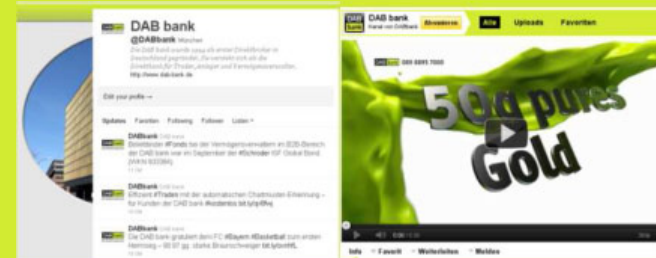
DAB bank
@DABbank München
Die DAB bank wurde 1994 als erster Direktbroker in Deutschland gegründet. Sie versteht sich als die Direktbank für Trader, Anleger und Vermögensverwalter.
http://www.dab-bank.de

Edit your profile →

Updates Favoriten Following Followers Listen ▾

DABbank DAB bank
Bestelllender #Fonds bei den Vermögensverwaltern im B2B-Bereich der DAB bank war im September der #Schroder ISF Global Bond. (WKN 933384)

DABbank DAB bank
Effizient #Traden mit der automatischen Chartmuster-Erkennung – für Kunden der DAB bank #kostenlos bit.ly/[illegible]

DABbank DAB bank
Die DAB bank gratuliert dem FC #Bayern #Basketball zum ersten Heimsieg – 90:87 gg. starke Braunschweiger bit.ly/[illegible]

DAB bank
Kanal von DABBank
Abonnieren
Alle Uploads Favoriten

DAB bank 089 8895 7000

50g pures Gold

Info Favorit Weiterleiten Melden